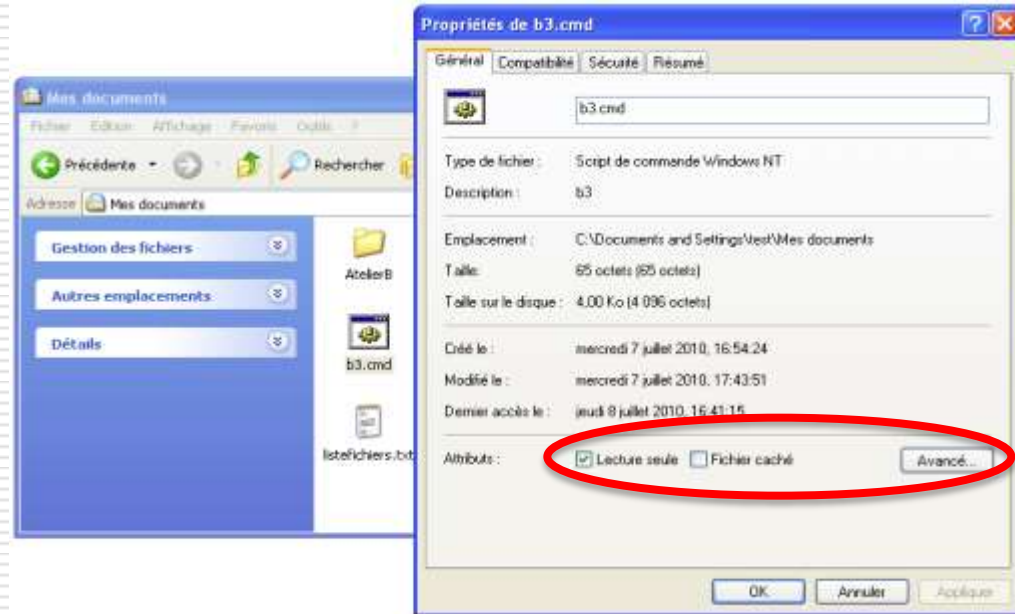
Mes documents

Fichier Edition Affichage Favoris Outils ?

Précédente

Rechercher

Adresse Mes documents

Gestion des fichiers

Autres emplacements

Détails

AtelierB

b3.cmd

listefichiers.txt

Propriétés de b3.cmd

?

Général Compatibilité Sécurité Résumé

b3.cmd

Type de fichier : Script de commande Windows NT

Description : b3

Emplacement : C:\Documents and Settings\test\Mes documents

Taille : 65 octets (65 octets)

Taille sur le disque : 4,00 Ko (4 096 octets)

Créé le : mercredi 7 juillet 2010, 16:54:24

Modifié le : mercredi 7 juillet 2010, 17:43:51

Dernier accès le : jeudi 8 juillet 2010, 16:41:15

Attributs : Lecture seule Fichier caché Avancé...

OK Annuler Appliquer